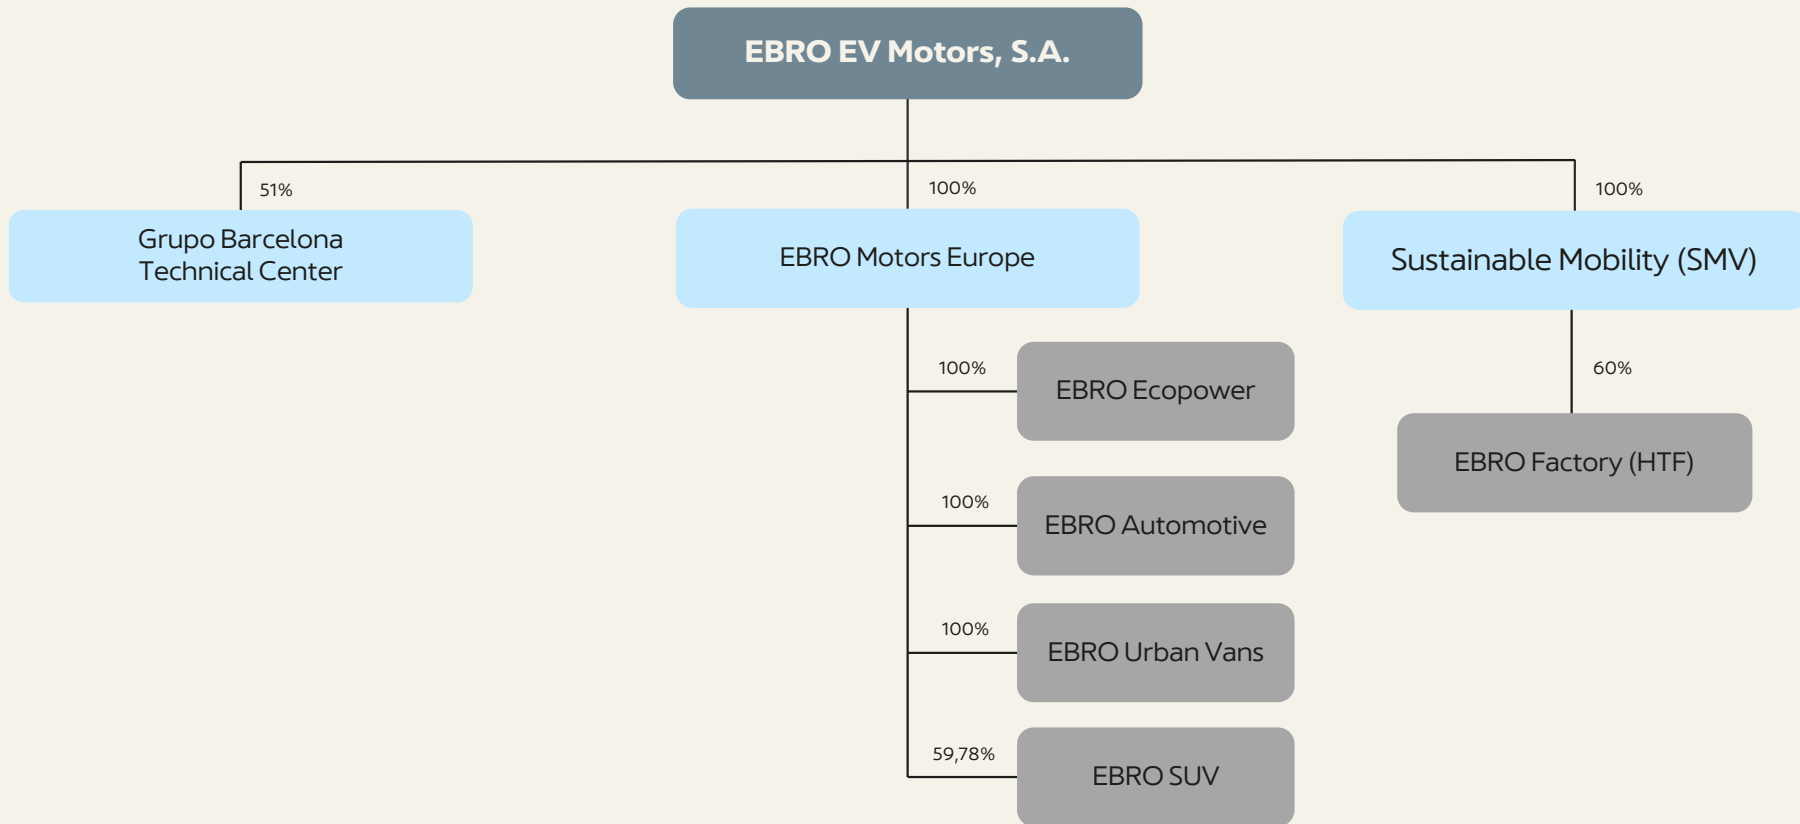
EBRO EV Motors, S.A.

51%

Grupo Barcelona Technical Center

100%

EBRO Motors Europe

100%

Sustainable Mobility (SMV)

100%

EBRO Ecopower

100%

EBRO Automotive

100%

EBRO Urban Vans

59,78%

EBRO SUV

60%

EBRO Factory (HTF)